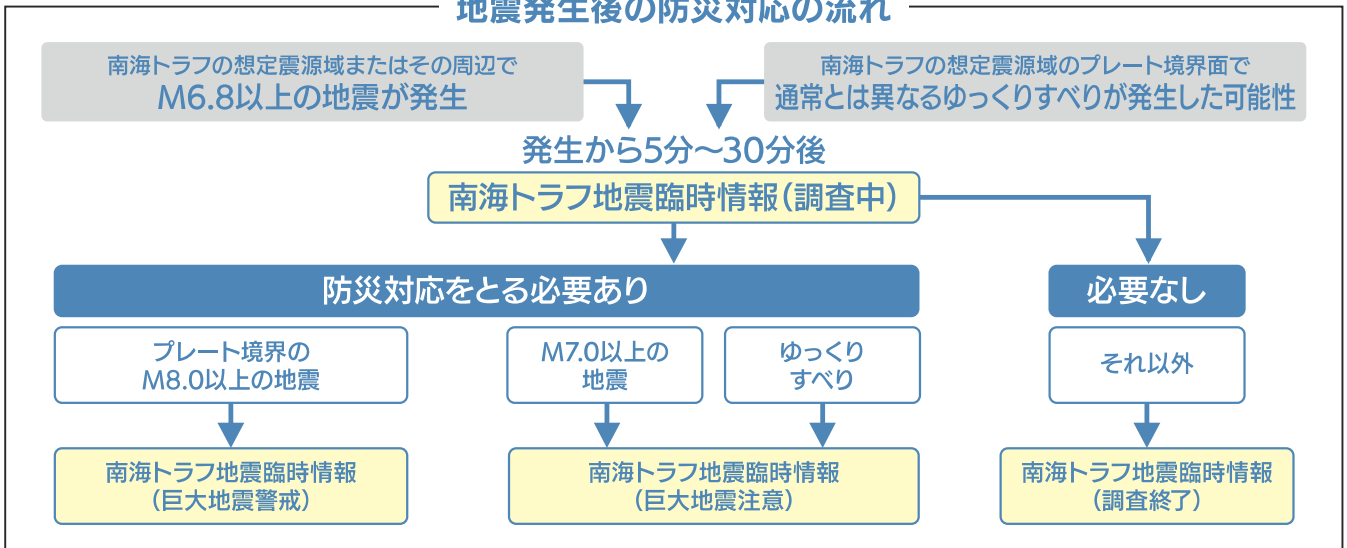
地震発生後の防災対応の流れ

南海トラフの想定震源域またはその周辺で
M6.8以上の地震が発生

南海トラフの想定震源域のプレート境界面で
通常とは異なるゆっくりすべりが発生した可能性

発生から5分〜30分後

南海トラフ地震臨時情報（調査中）

防災対応をとる必要あり

必要なし

プレート境界の
M8.0以上の地震

M7.0以上の
地震

ゆっくり
すべり

それ以外

南海トラフ地震臨時情報
（巨大地震警戒）

南海トラフ地震臨時情報
（巨大地震注意）

南海トラフ地震臨時情報
（調査終了）